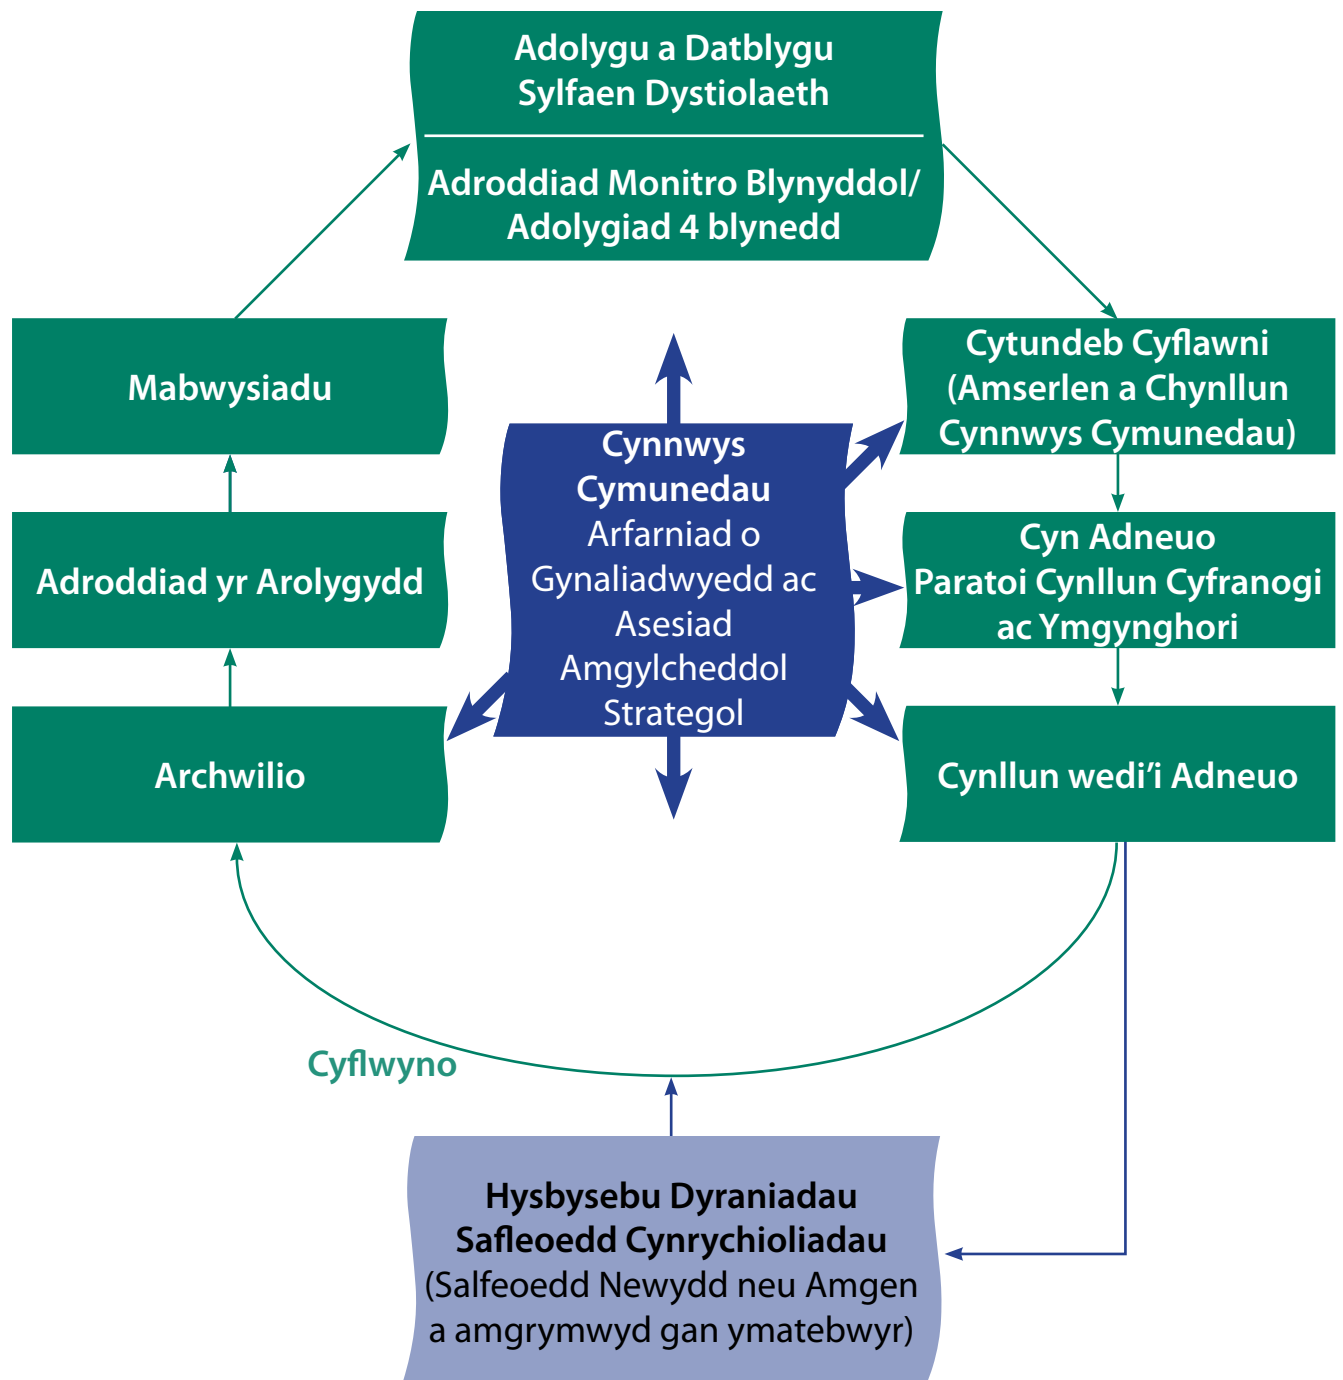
Adolygu a Datblygu Sylfaen Dystiolaeth

Adroddiad Monitro Blynyddol/ Adolygiad 4 blynedd

Mabwysiadu

Cytundeb Cyflawni (Amserlen a Chynllun Cynnwys Cymunedau)

Cynnwys Cymunedau
Arfarniad o Gynaliadwyedd ac Asesiad Amgylcheddol Strategol

Adroddiad yr Arolygydd

Cyn Adneuo Paratoi Cynllun Cyfranogi ac Ymgynghori

Archwilio

Cynllun wedi'i Adneuo

Cyflwyno

Hysbysebu Dyraniadau Safleoedd Cynrychioliadau
(Salfeoedd Newydd neu Amgen a amgrymwyd gan ymatebwyr)